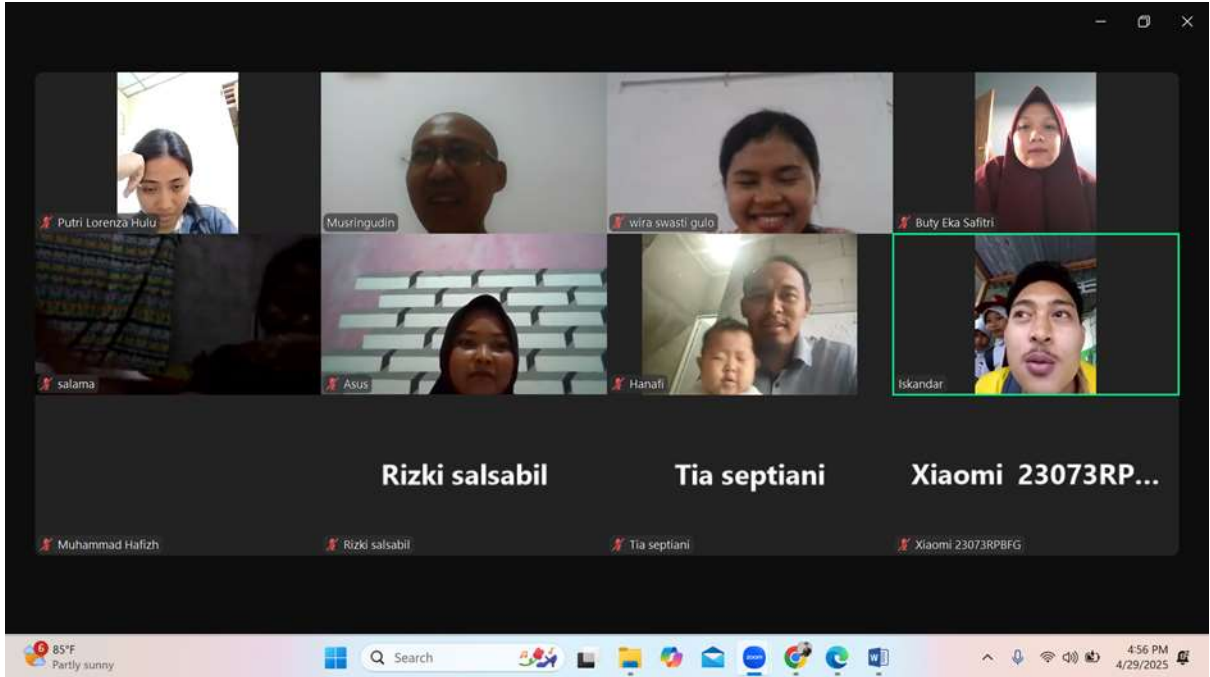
Putri Lorenza Hulu

Musringudin

wira swasti gulo

Buty Eka Safitri

salama

Asus

Hanafi

Iskandar

Rizki salsabil

Tia septiani

Xiaomi 23073RP...

Muhammad Hafizh

Rizki salsabil

Tia septiani

Xiaomi 23073RPBFG

6 85°F
Partly sunny

Search

4:56 PM
4/29/2025